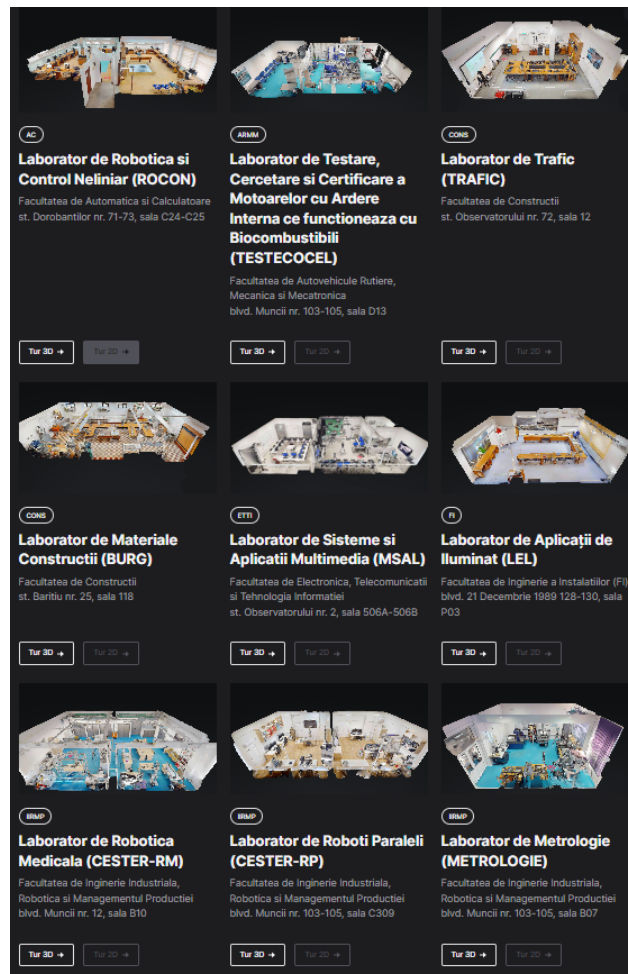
AC

Laborator de Robotica si Control Neliniar (ROCON)

Facultatea de Automatica si Calculatoare
st. Dorobantilor nr. 71-73, sala C24-C25

Tur 3D → Tur 2D →

ARMM

Laborator de Testare, Cercetare si Certificare a Motoarelor cu Ardere Interna ce functioneaza cu Biocombustibili (TESTECOCEL)

Facultatea de Autovehicule Rutiere, Mecanica si Mecatronica
blvd. Muncii nr. 103-105, sala D13

Tur 3D → Tur 2D →

CONS

Laborator de Trafic (TRAFIC)

Facultatea de Constructii
st. Observatorului nr. 72, sala 12

Tur 3D → Tur 2D →

CONS

Laborator de Materiale Constructii (BURG)

Facultatea de Constructii
st. Baritiu nr. 25, sala 118

Tur 3D → Tur 2D →

ETTI

Laborator de Sisteme si Aplicatii Multimedia (MSAL)

Facultatea de Electronica, Telecomunicatii si Tehnologia Informatiei
st. Observatorului nr. 2, sala 506A-506B

Tur 3D → Tur 2D →

FI

Laborator de Aplicații de Iluminat (LEL)

Facultatea de Inginerie a Instalatiilor (FI)
blvd. 21 Decembrie 1989 128-130, sala P03

Tur 3D → Tur 2D →

IIRMP

Laborator de Robotica Medicala (CESTER-RM)

Facultatea de Inginerie Industriala, Robotica si Managementul Productiei
blvd. Muncii nr. 12, sala B10

Tur 3D → Tur 2D →

IIRMP

Laborator de Roboti Paraleli (CESTER-RP)

Facultatea de Inginerie Industriala, Robotica si Managementul Productiei
blvd. Muncii nr. 103-105, sala C309

Tur 3D → Tur 2D →

IIRMP

Laborator de Metrologie (METROLOGIE)

Facultatea de Inginerie Industriala, Robotica si Managementul Productiei
blvd. Muncii nr. 103-105, sala B07

Tur 3D → Tur 2D →